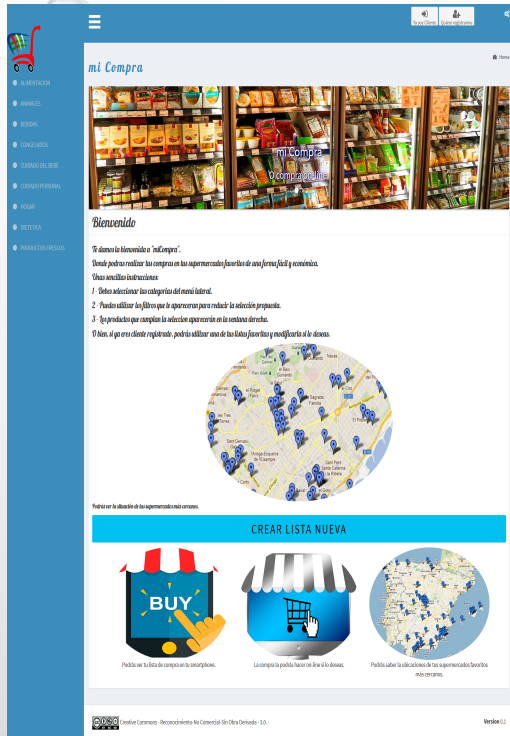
Ya soy Cliente | Quiero registrarme

mi Compra

Home

ALIMENTACION
ANIMALES
BEBIDAS
CONGELADOS
CUIDADO DEL BEBE
CUIDADO PERSONAL
HOGAR
DIETETICA
PRODUCTOS FRESCOS

mi Compra
O compra on line

Bienvenido

Te damos la bienvenida a "miCompra".
Donde podras realizar tus compras en tus supermercados favoritos de una forma fácil y económica.
Unas sencillas instrucciones:
1 - Debes seleccionar las categorias del menú lateral.
2 - Puedes utilizar los filtros que te apareceran para reducir la selección propuesta.
3 - Los productos que cumplan tu seleccion aparecerán en la ventana derecha.
O bien, si ya eres cliente registrado, podrás utilizar una de tus listas favoritas y modificarla si lo deseas.

Podrás ver la situación de tus supermercados más cercanos.

CREAR LISTA NUEVA

BUY

Podrás ver tu lista de compra en tu smartphone.

La compra la podrás hacer on-line si lo deseas.

Podrás saber la ubicaciones de tus supermercados favoritos más cercanos.

Creative Commons - Reconocimiento-No Comercial-Sin Obra Derivada - 3.0.-

Version 0.1